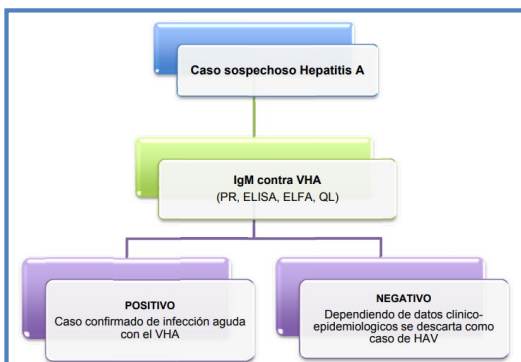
Caso sospechoso Hepatitis A

IgM contra VHA
(PR, ELISA, ELFA, QL)

POSITIVO
Caso confirmado de infección aguda con el VHA

NEGATIVO
Dependiendo de datos clinico-epidemiologicos se descarta como caso de HAV